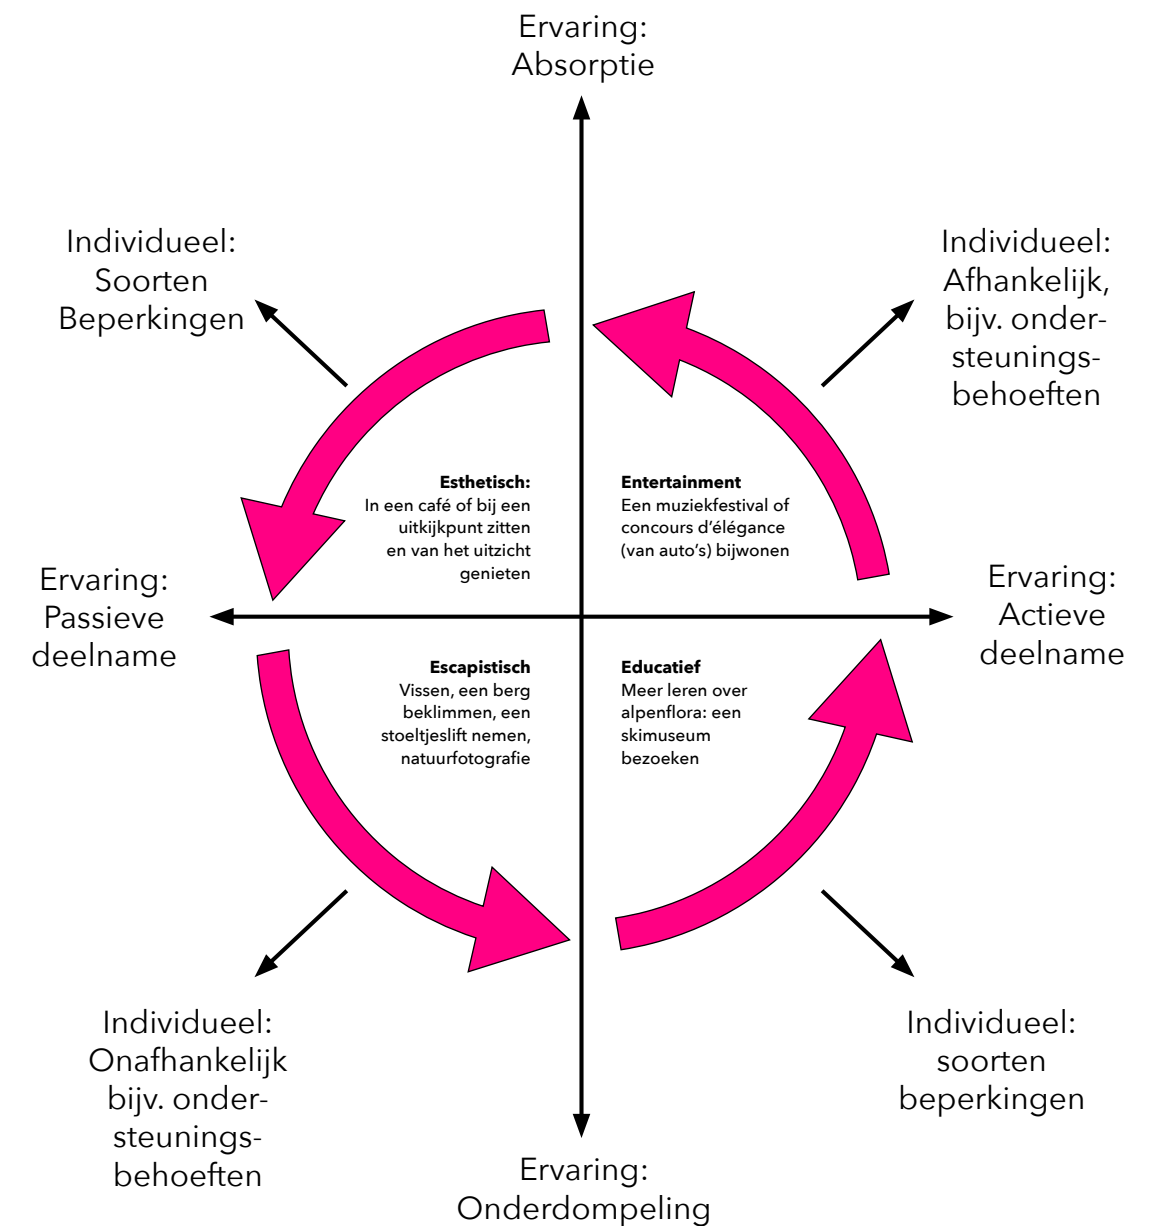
Ervaring: Absorptie

Individueel: Soorten Beperkingen

Individueel: Afhankelijk, bijv. ondersteuningsbehoeften

**Esthetisch:**
In een café of bij een uitkijkpunt zitten en van het uitzicht genieten

**Entertainment**
Een muziekfestival of concours d'élégance (van auto's) bijwonen

Ervaring: Passieve deelname

Ervaring: Actieve deelname

**Escapistisch**
Vissen, een berg beklimmen, een stoeltjeslift nemen, natuurfotografie

**Educatief**
Meer leren over alpenflora: een skimuseum bezoeken

Individueel: Onafhankelijk bijv. ondersteuningsbehoeften

Individueel: soorten beperkingen

Ervaring: Onderdompeling